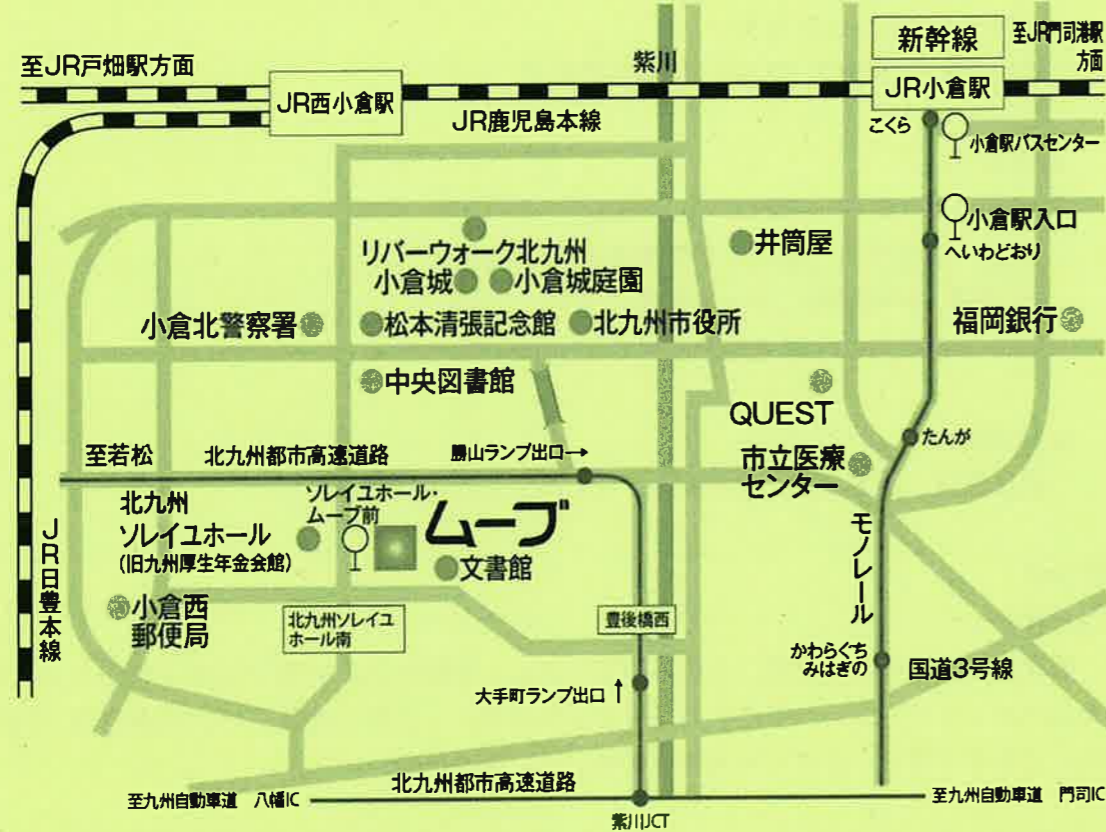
新幹線

至JR門司港駅方面

至JR戸畑駅方面

紫川

JR西小倉駅

JR小倉駅

JR鹿児島本線

こくら

小倉駅バスセンター

小倉駅入口

へいわどおり

井筒屋

リバーウォーク北九州

小倉城

小倉城庭園

小倉北警察署

松本清張記念館

北九州市役所

福岡銀行

中央図書館

QUEST

たんが

至若松

北九州都市高速道路

勝山ランプ出口→

市立医療センター

北九州ソレイユホール

(旧九州厚生年金会館)

ソレイユホール・ムーブ前

ムーブ

文書館

モノレール

小倉西郵便局

北九州ソレイユホール南

豊後橋西

かわらぐちみはぎの

国道3号線

JR日豊本線

大手町ランプ出口↑

北九州都市高速道路

至九州自動車道 八幡IC

至九州自動車道 門司IC

紫川JCT